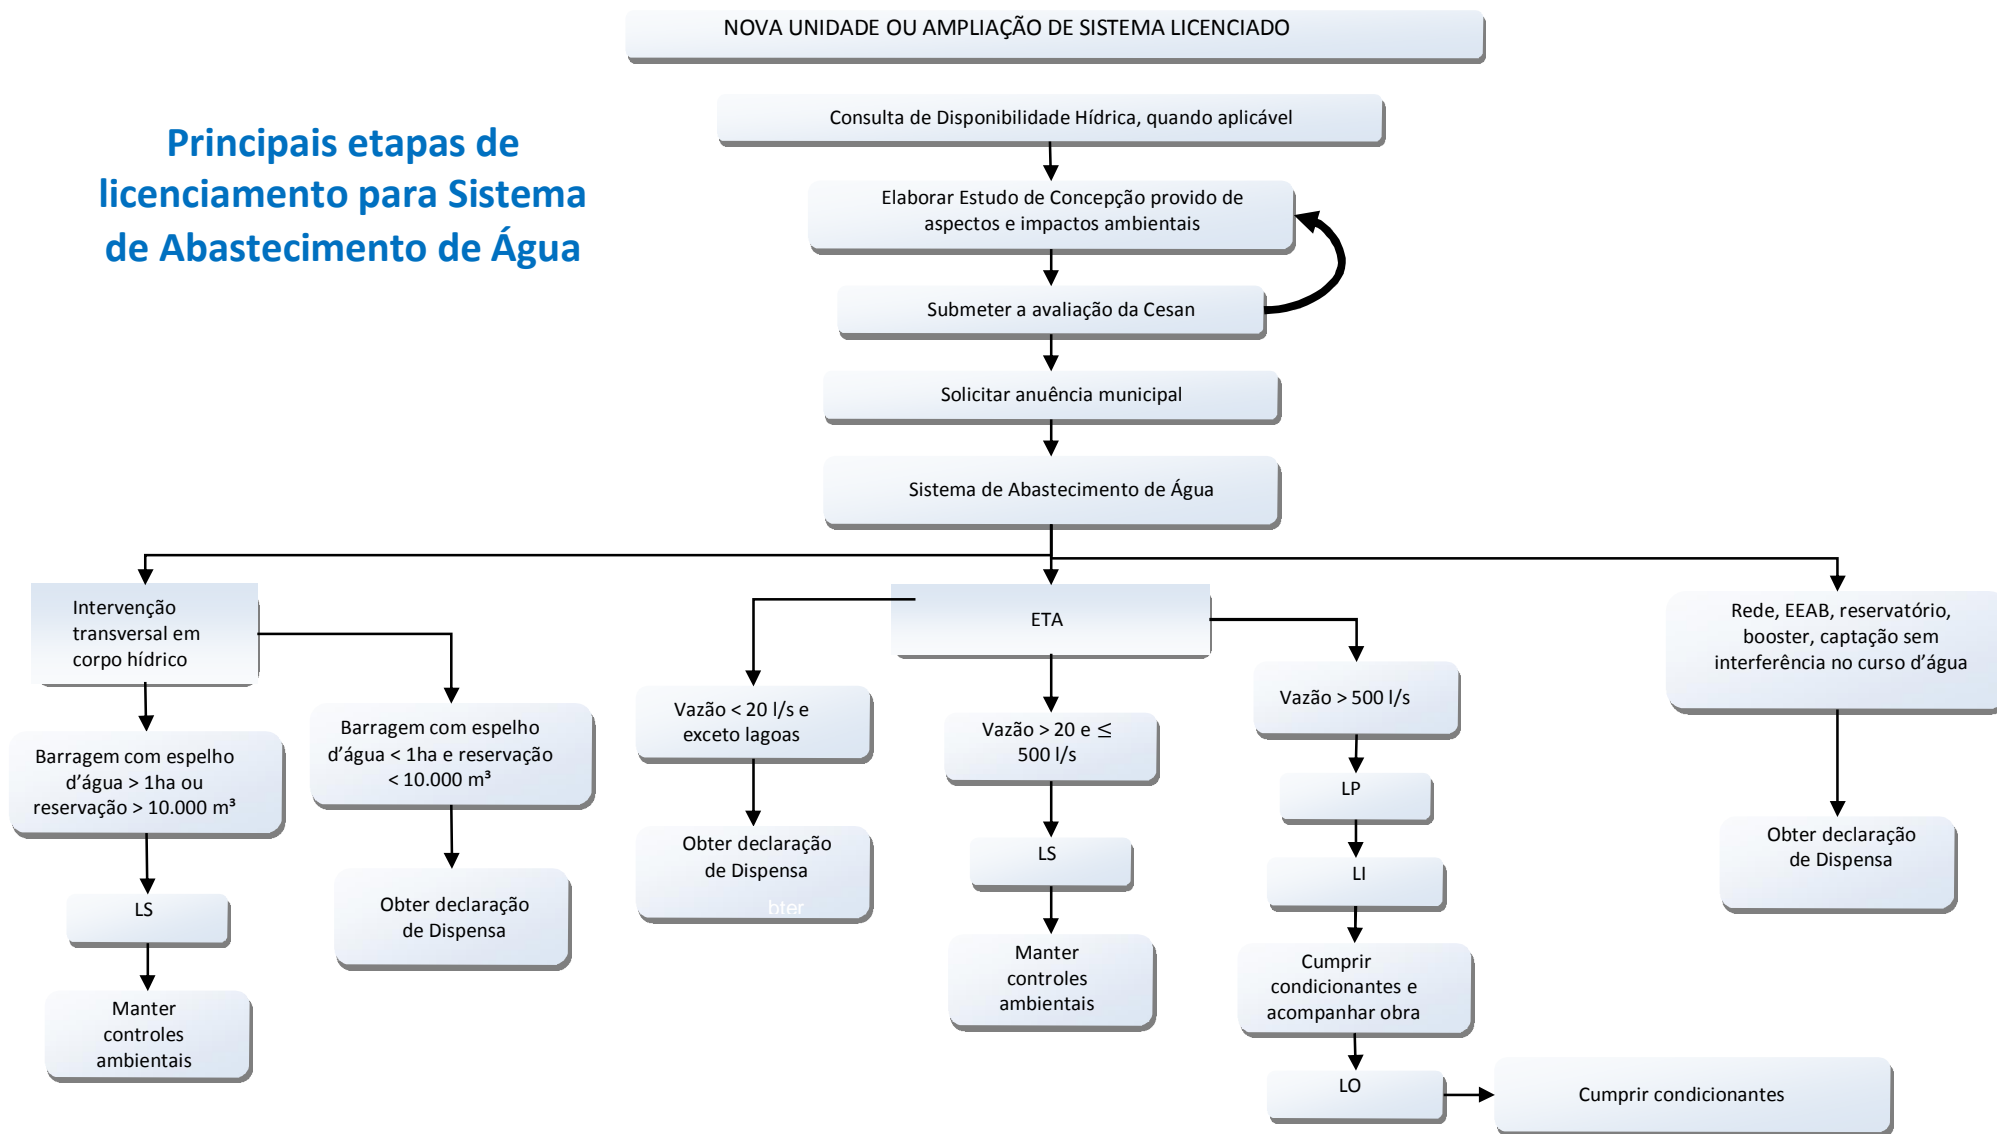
Principais etapas de licenciamento para Sistema de Abastecimento de Água

NOVA UNIDADE OU AMPLIAÇÃO DE SISTEMA LICENCIADO

Consulta de Disponibilidade Hídrica, quando aplicável

Elaborar Estudo de Concepção provido de aspectos e impactos ambientais

Submeter a avaliação da Cesan

Solicitar anuência municipal

Sistema de Abastecimento de Água

Intervenção transversal em corpo hídrico

Barragem com espelho d’água > 1ha ou reservação > 10.000 m³

LS

Manter controles ambientais

Barragem com espelho d’água < 1ha e reservação < 10.000 m³

Obter declaração de Dispensa

ETA

Vazão < 20 l/s e exceto lagoas

Obter declaração de Dispensa

bter

Vazão > 20 e ≤ 500 l/s

LS

Manter controles ambientais

Vazão > 500 l/s

LP

LI

Cumprir condicionantes e acompanhar obra

LO

Cumprir condicionantes

Rede, EEAB, reservatório, booster, captação sem interferência no curso d’água

Obter declaração de Dispensa